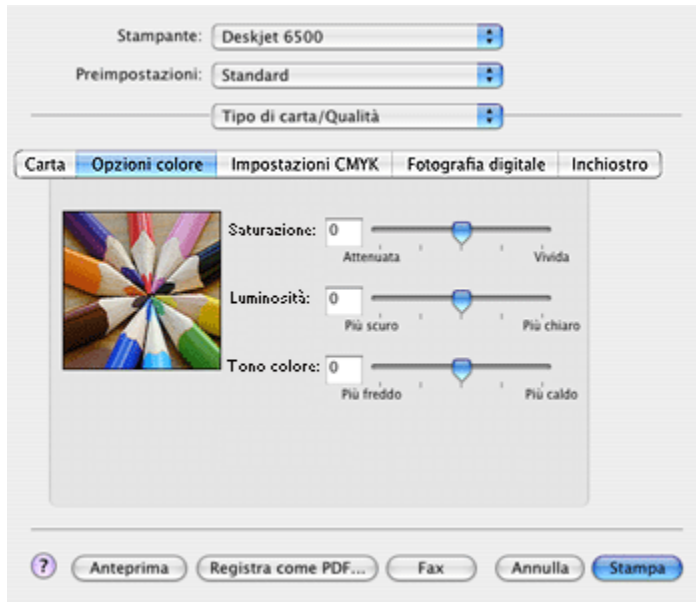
Stampante: Deskjet 6500

Preimpostazioni: Standard

Tipo di carta/Qualità

Carta | Opzioni colore | Impostazioni CMYK | Fotografia digitale | Inchiostro

Saturazione: 0
Attenuata Vivida

Luminosità: 0
Più scuro Più chiaro

Tono colore: 0
Più freddo Più caldo

? Anteprima Registra come PDF... Fax Annulla Stampa